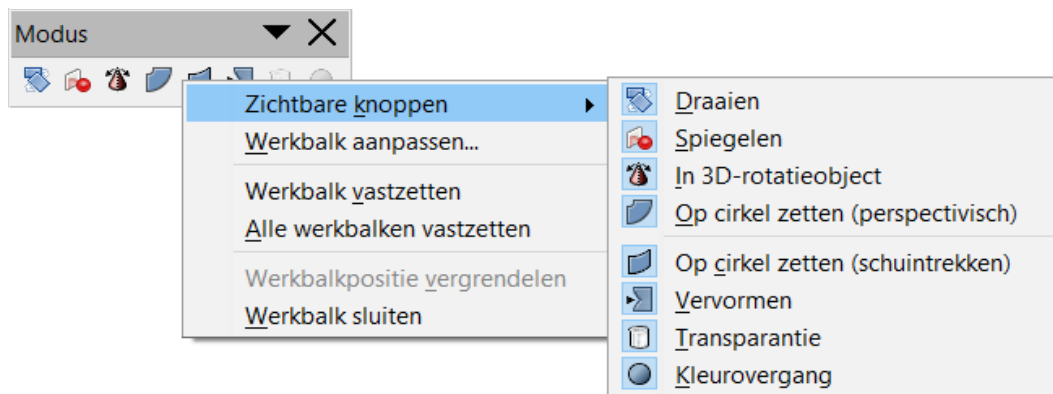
Modus

Zichtbare knoppen
Werkbalk aanpassen...
Werkbalk vastzetten
Alle werkbalken vastzetten
Werkbalkpositie vergrendelen
Werkbalk sluiten

Draaien
Spiegelen
In 3D-rotatieobject
Op cirkel zetten (perspectivisch)
Op cirkel zetten (schuintrekken)
Vervormen
Transparantie
Kleurovergang